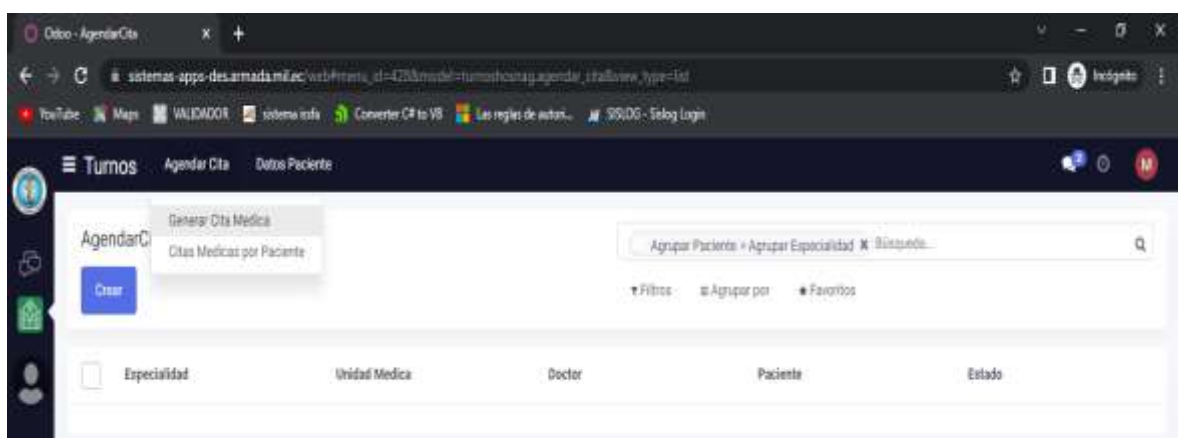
Odoo - AgendarCita

sistemas-apps-des.armada.mil.ec/web#menu_id=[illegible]&model=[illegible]&view_type=list

Incógnito

YouTube Maps VALIDADOR sistema indu Converter C# to VB Las reglas de autori... SISLOG - Sislog Login

Turnos Agendar Cita Datos Paciente

Generar Cita Medica
Citas Medicas por Paciente

AgendarC

Crear

Agrupar Paciente > Agrupar Especialidad Búsqueda...

Filtros Agrupar por Favoritos

| Especialidad | Unidad Medica | Doctor | Paciente | Estado |
|---|---|---|---|---|